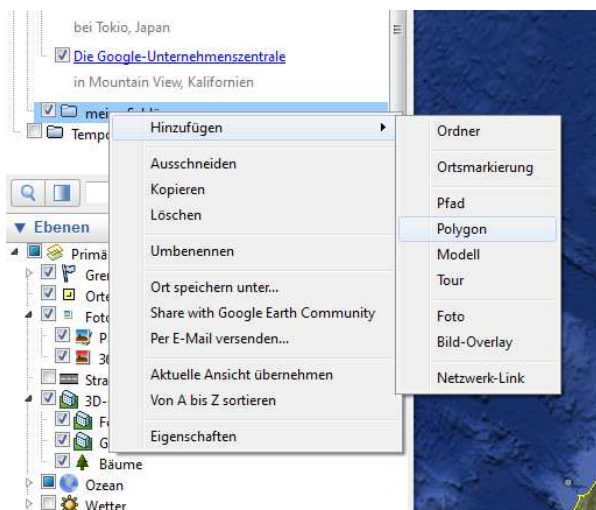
bei Tokio, Japan
Die Google-Unternehmenszentrale
in Mountain View, Kalifornien
mei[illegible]
Tempo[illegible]

Hinzufügen
Ausschneiden
Kopieren
Löschen
Umbenennen
Ort speichern unter...
Share with Google Earth Community
Per E-Mail versenden...
Aktuelle Ansicht übernehmen
Von A bis Z sortieren
Eigenschaften

Ordner
Ortsmarkierung
Pfad
Polygon
Modell
Tour
Foto
Bild-Overlay
Netzwerk-Link

Ebenen
Primä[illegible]
Gren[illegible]
Orte
Foto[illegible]
P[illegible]
3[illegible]
Stra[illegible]
3D-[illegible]
F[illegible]
G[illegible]
Bäume
Ozean
Wetter